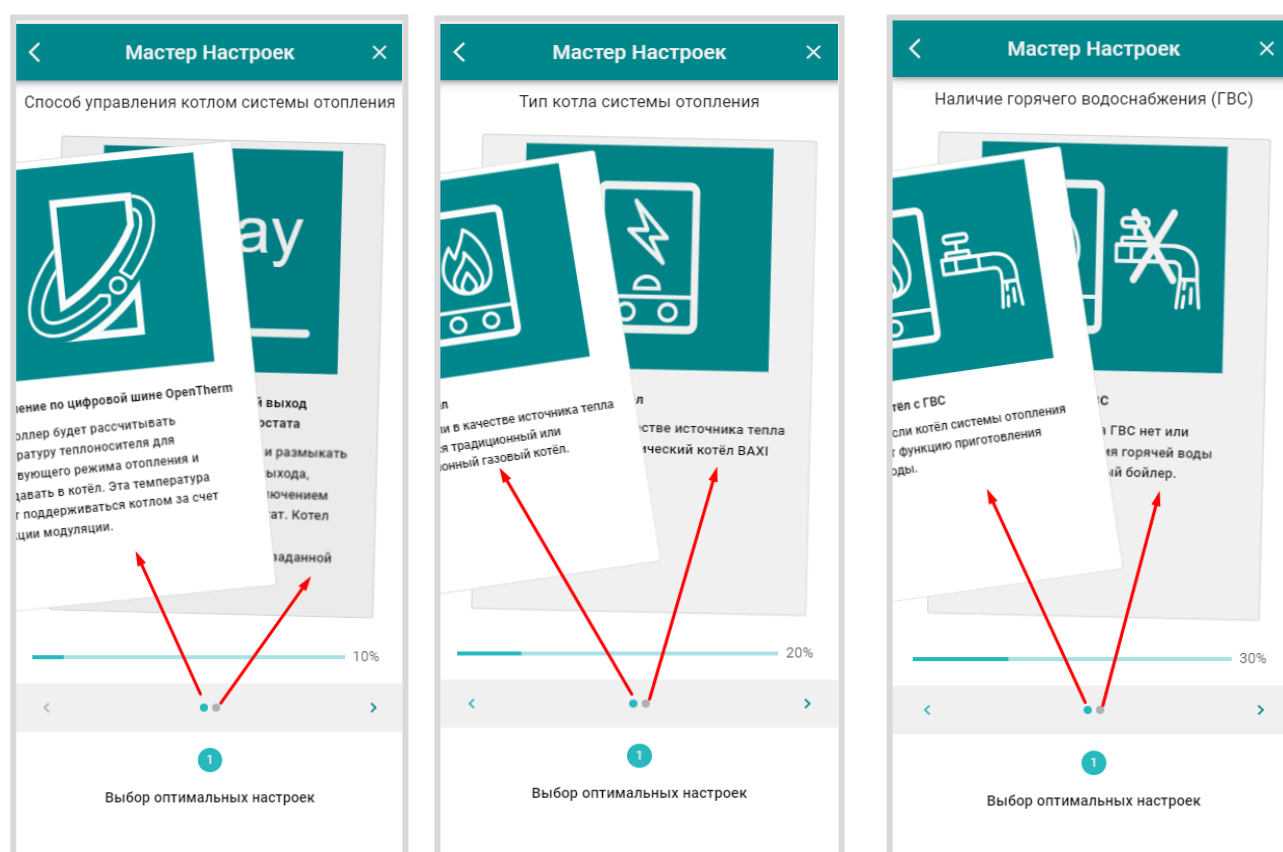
Мастер Настроек

Способ управления котлом системы отопления

ление по цифровой шине OpenTherm

оллер будет рассчитывать ратуру теплоносителя для вующего режима отопления и давать в котёл. Эта температура т поддерживаться котлом за счет ции модуляции.

ay

й выход остата

и размыкать ыхода, лючением тат. Котел

заданной

10%

1

Выбор оптимальных настроек

Мастер Настроек

Тип котла системы отопления

л

и в качестве источника тепла я традиционный или онный газовый котёл.

л

качестве источника тепла ический котёл BAXI

20%

1

Выбор оптимальных настроек

Мастер Настроек

Наличие горячего водоснабжения (ГВС)

отёл с ГВС

сли котёл системы отопления т функцию приготовления оды.

ВС

а ГВС нет или ия горячей воды ый бойлер.

30%

1

Выбор оптимальных настроек